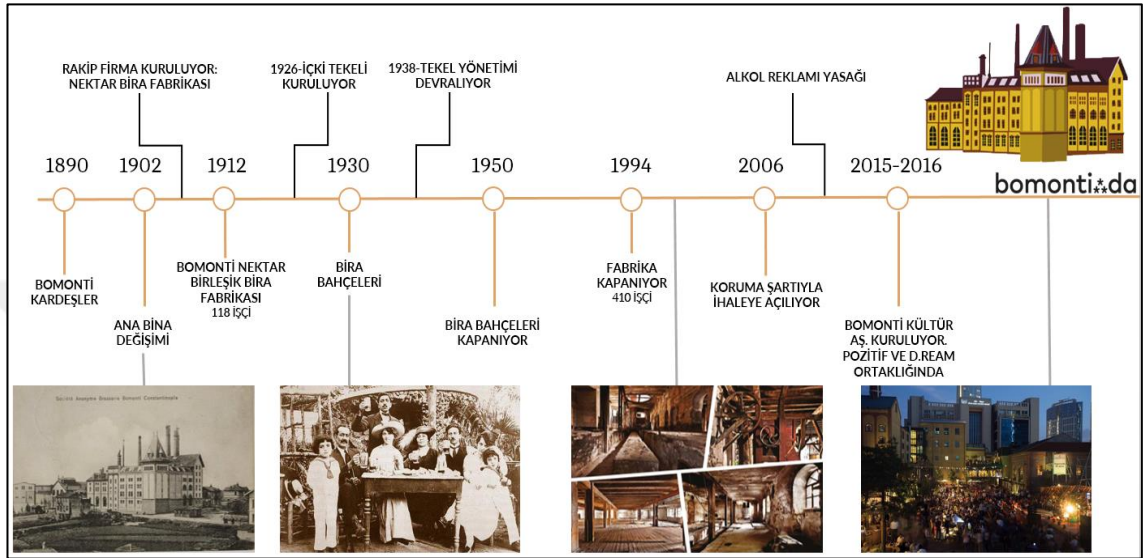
RAKİP FİRMA KURULUYOR: NEKTAR BİRA FABRİKASI

1926-İÇKİ TEKELİ KURULUYOR

1938-TEKEL YÖNETİMİ DEVRALIYOR

ALKOL REKLAMI YASAĞI

bomonti ada

1890

1902

1912

1930

1950

1994

2006

2015-2016

BOMONTİ KARDEŞLER

ANA BİNA DEĞİŞİMİ

BOMONTİ NEKTAR BİRLEŞİK BİRA FABRİKASI 118 İŞÇİ

BİRA BAHÇELERİ

BİRA BAHÇELERİ KAPANIYOR

FABRİKA KAPANIYOR 410 İŞÇİ

KORUMA ŞARTIYLA İHALEYE AÇILIYOR

BOMONTİ KÜLTÜR AŞ. KURULUYOR. POZİTİF VE D.REAM ORTAKLIĞINDA

Société Anonyme Brasserie Bomonti Constantinople